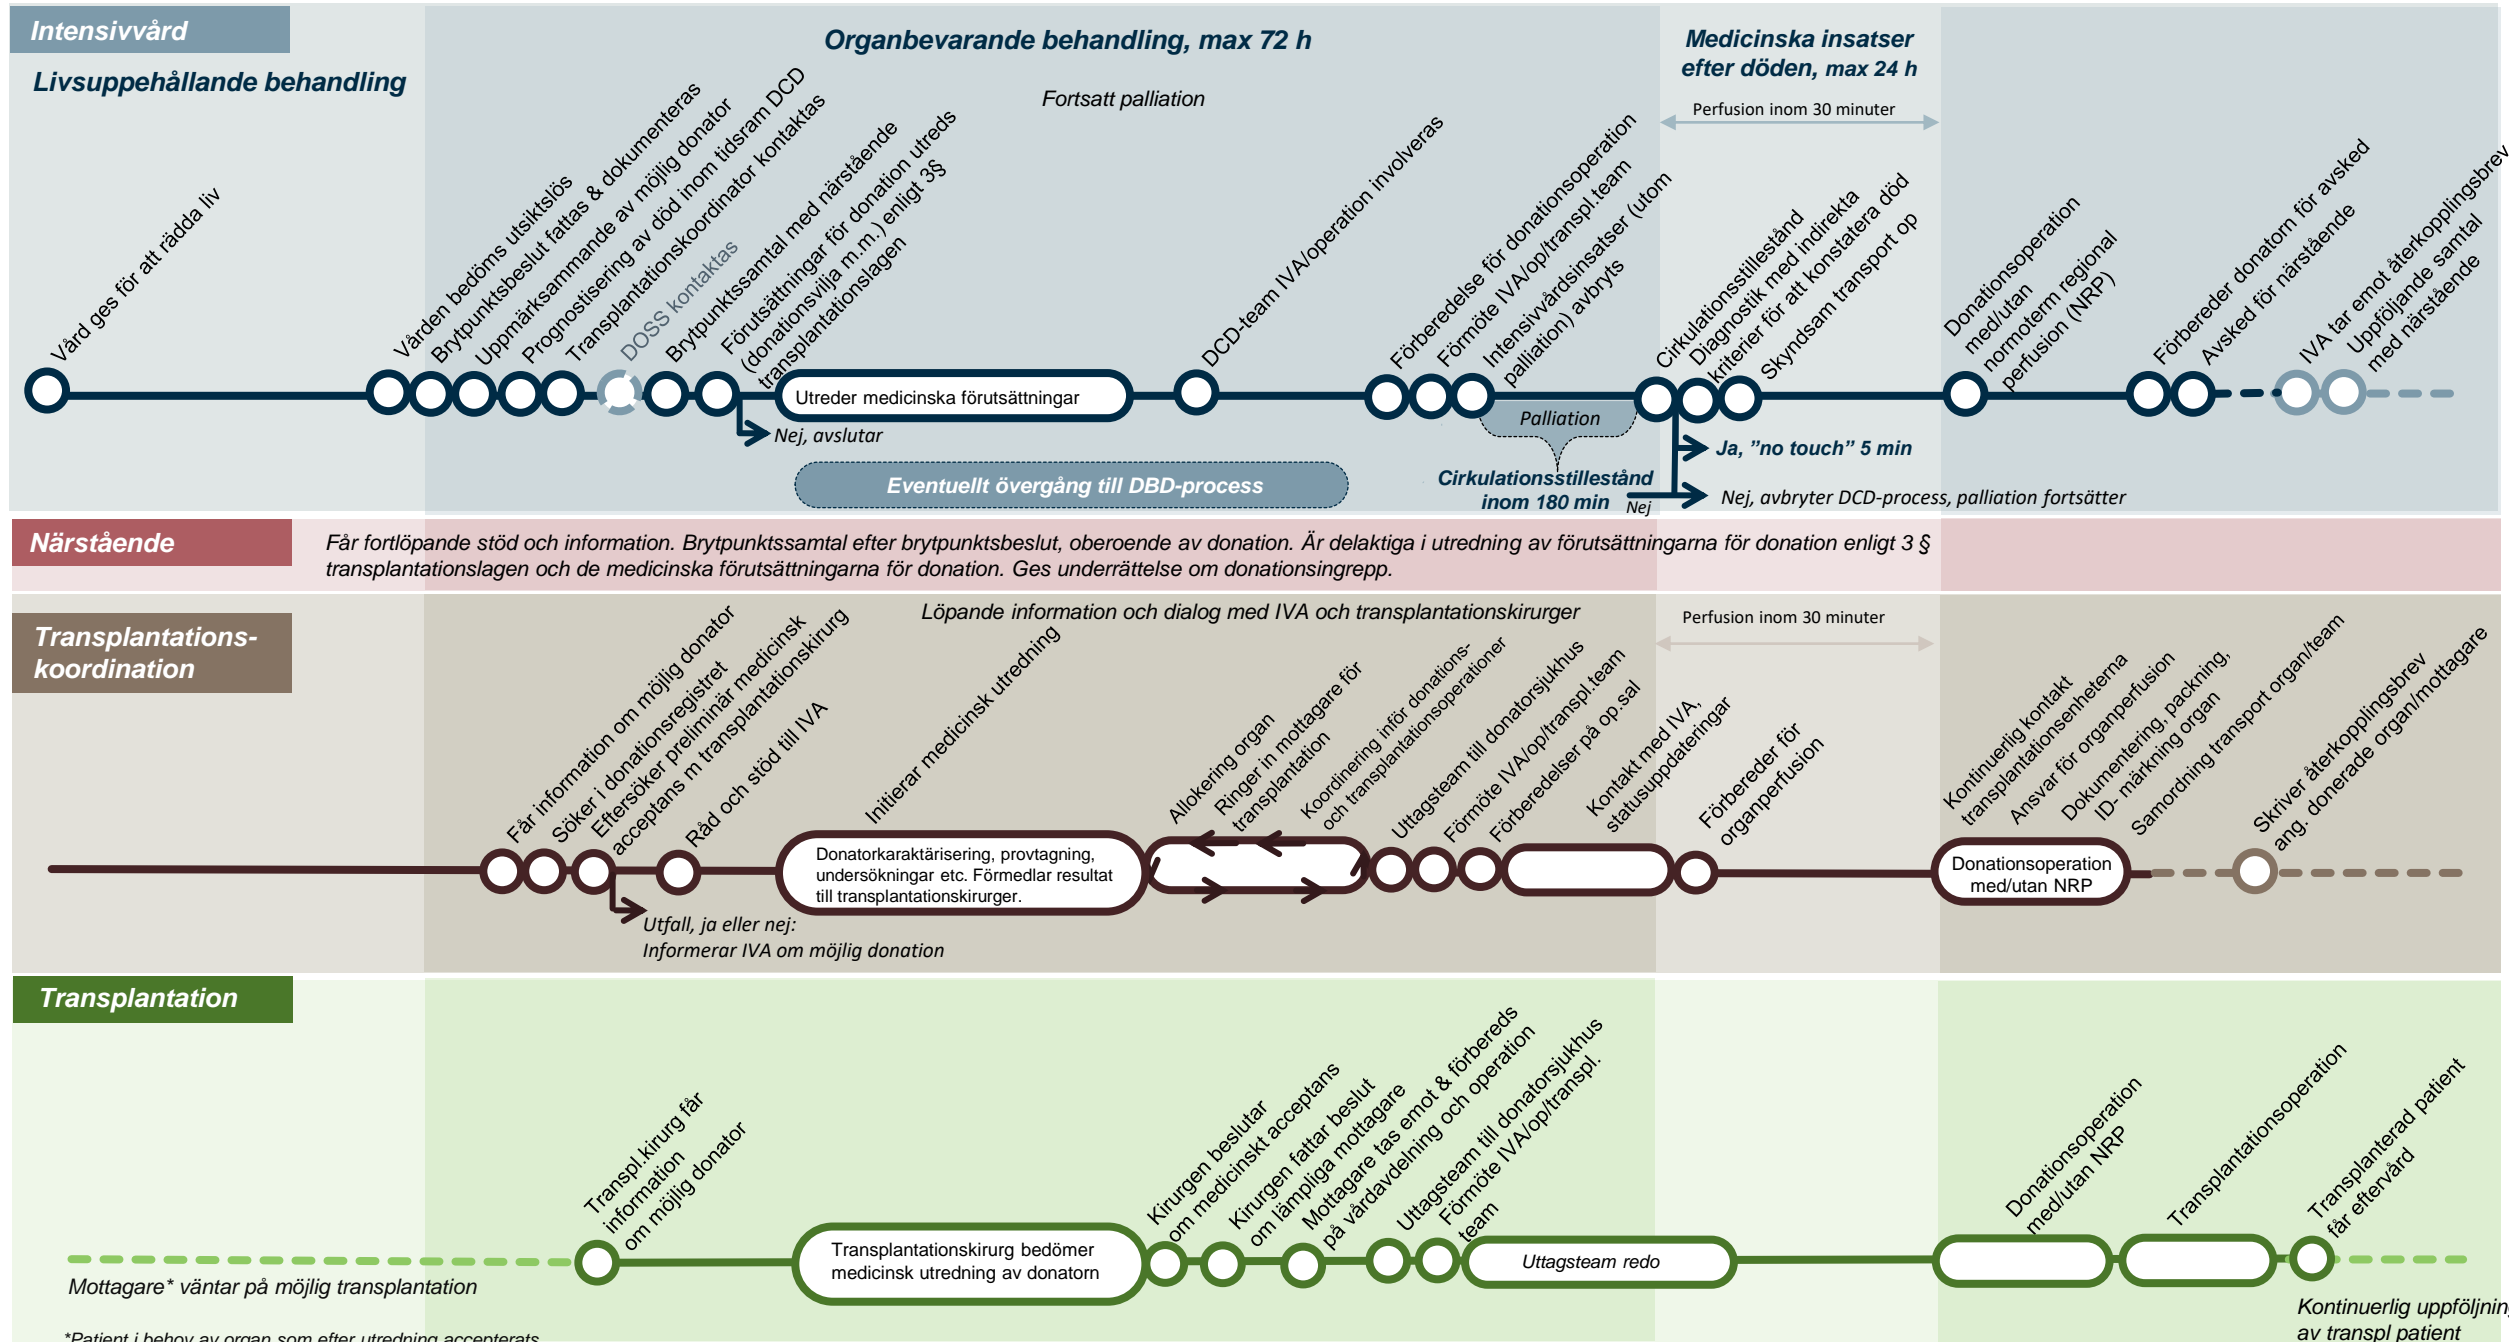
Intensivvård

Livsuppehållande behandling

Organbevarande behandling, max 72 h

Fortsatt palliation

Medicinska insatser efter döden, max 24 h

Perfusion inom 30 minuter

Vård ges för att rädda liv

Vården bedöms utsiktslös
Brytpunktsbeslut fattas & dokumenteras
Uppmärksammande av möjlig donator
Prognostisering av död inom tidsram DCD
Transplantationskoordinator kontaktas
DOSS kontaktas
Brytpunktssamtal med närstående
Förutsättningar för donation utreds (donationsvilja m.m.) enligt 3§ transplantationslagen

Utreder medicinska förutsättningar

Nej, avslutar

DCD-team IVA/operation involveras

Förberedelse för donationsoperation
Förmöte IVA/op/transpl.team
Intensivvårdsinsatser (utom palliation) avbryts

Palliation

Cirkulationsstillestånd
Diagnostik med indirekta kriterier för att konstatera död
Skyndsam transport op

Donationsoperation med/utan normoterm regional perfusion (NRP)

Förbereder donatorn för avsked
Avsked för närstående

IVA tar emot återkopplingsbrev
Uppföljande samtal med närstående

Ja, "no touch" 5 min

Eventuellt övergång till DBD-process

Cirkulationsstillestånd inom 180 min

Nej

Nej, avbryter DCD-process, palliation fortsätter

Närstående

Får fortlöpande stöd och information. Brytpunktssamtal efter brytpunktsbeslut, oberoende av donation. Är delaktiga i utredning av förutsättningarna för donation enligt 3 § transplantationslagen och de medicinska förutsättningarna för donation. Ges underrättelse om donationsingrepp.

Transplantations-koordination

Löpande information och dialog med IVA och transplantationskirurger

Perfusion inom 30 minuter

Får information om möjlig donator
Söker i donationsregistret
Efterspöker preliminär medicinsk acceptans m transplantationskirurg
Råd och stöd till IVA

Initierar medicinsk utredning

Donatorkaraktärisering, provtagning, undersökningar etc. Förmedlar resultat till transplantationskirurger.

Utfall, ja eller nej:
Informerar IVA om möjlig donation

Allokering organ
Ringer in mottagare för transplantation
Koordinering inför donations- och transplantationsoperationer
Uttagsteam till donatorsjukhus
Förmöte IVA/op/transpl.team
Förberedelser på op.sal
Kontakt med IVA, statusuppdateringar
Förbereder för organperfusion

Kontinuerlig kontakt transplantationsenheterna
Ansvar för organperfusion
Dokumentering, packning, ID- märkning organ
Samordning transport organ/team

Donationsoperation med/utan NRP

Skriver återkopplingsbrev ang. donerade organ/mottagare

Transplantation

Transpl.kirurg får information om möjlig donator

Transplantationskirurg bedömer medicinsk utredning av donatorn

Mottagare* väntar på möjlig transplantation

Kirurgen beslutar om medicinskt acceptans
Kirurgen fattar beslut om lämpliga mottagare
Mottagare tas emot & förbereds på vårdavdelning och operation
Uttagsteam till donatorsjukhus
Förmöte IVA/op/transpl. team

Uttagsteam redo

Donationsoperation med/utan NRP

Transplantationsoperation

Transplanterad patient får eftervård

Kontinuerlig uppföljnin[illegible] av transpl patient

*Patient i behov av organ som efter utredning accepterats